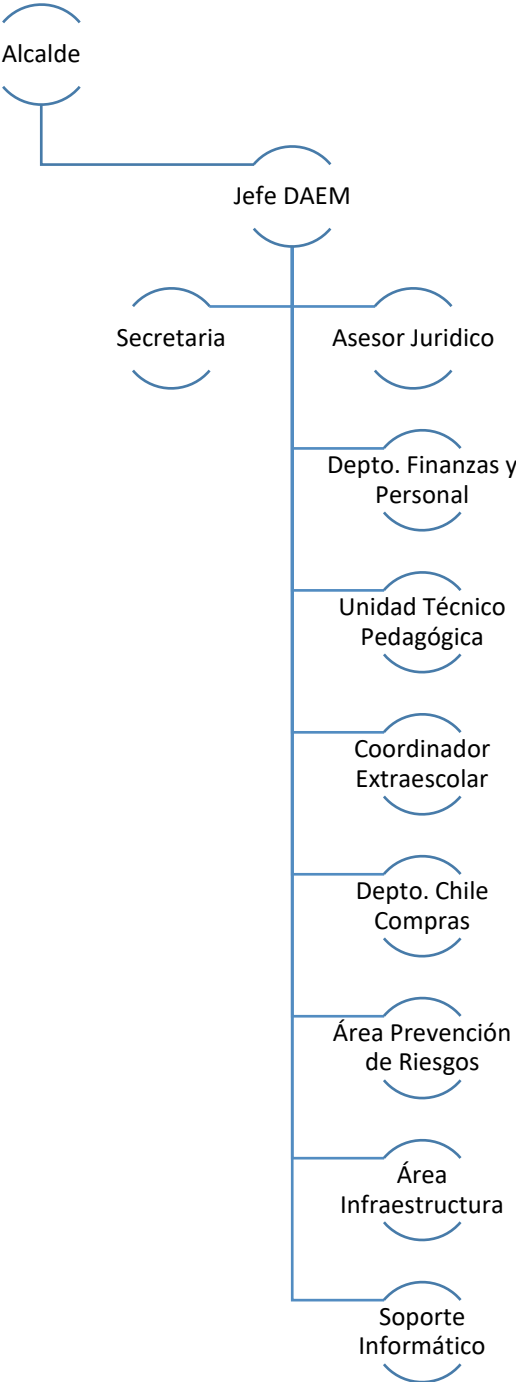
Alcalde

Jefe DAEM

Secretaria

Asesor Juridico

Depto. Finanzas y Personal

Unidad Técnico Pedagógica

Coordinador Extraescolar

Depto. Chile Compras

Área Prevención de Riesgos

Área Infraestructura

Soporte Informático